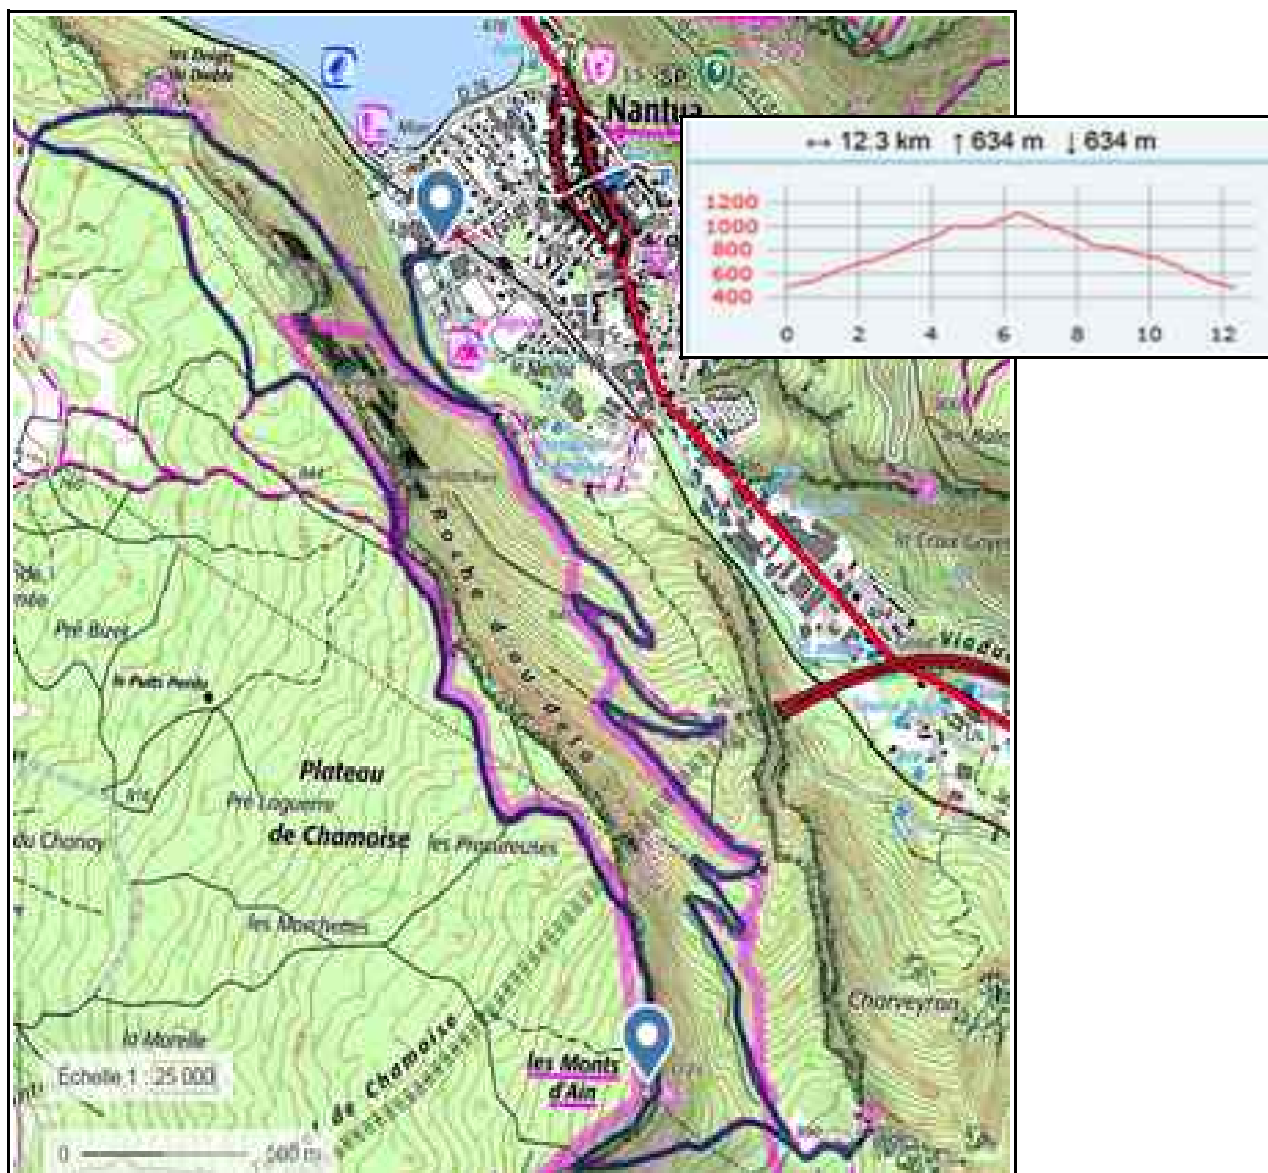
les Doigts du Diable

Nantua

↔ 12.3 km ↑634 m ↓634 m

1200
1000
800
600
400

0 2 4 6 8 10 12

Roche de ou pera

Pré Buez

le Puits Perdu

Plateau de Chamoise

Pré Laguerre

les Prautonnes

du Chanay

les Moschettes

la Morelle

Charveyron

le Crêt Goyet

Viaduc

les Monts d'Ain

de Chamoise

Echelle 1 : 25 000

0 500 m